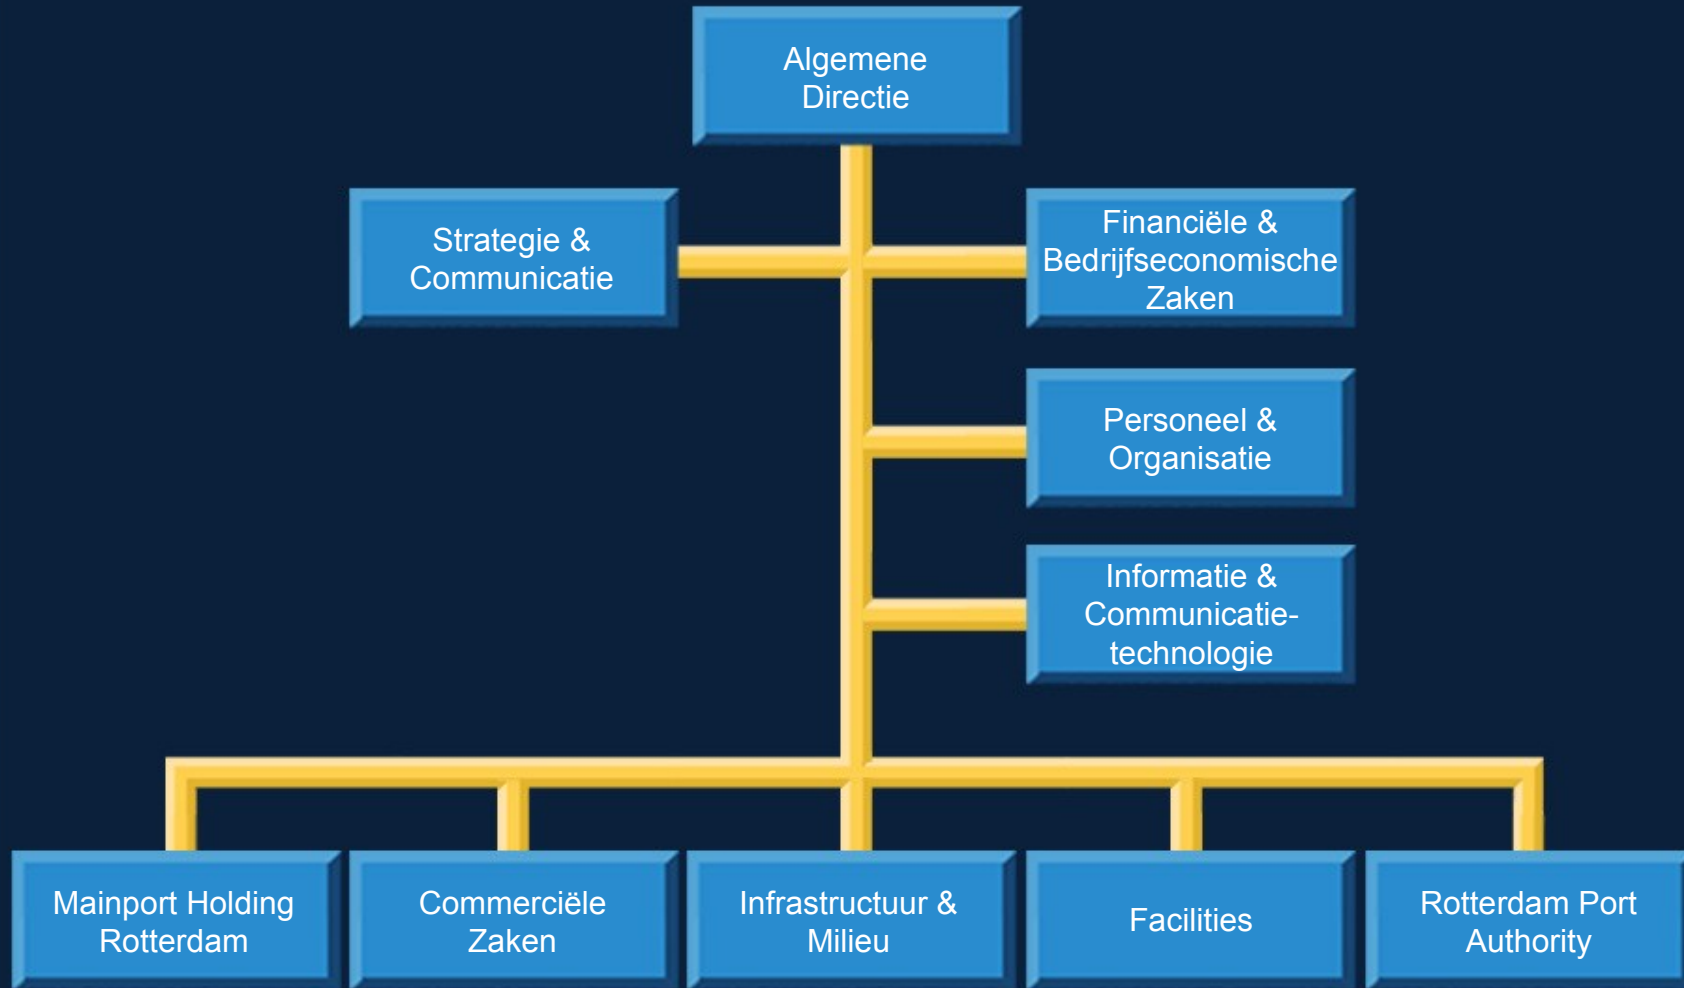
Algemene Directie

Strategie & Communicatie

Financiële & Bedrijfseconomische Zaken

Personeel & Organisatie

Informatie & Communicatie-technologie

Mainport Holding Rotterdam

Commerciële Zaken

Infrastructuur & Milieu

Facilities

Rotterdam Port Authority